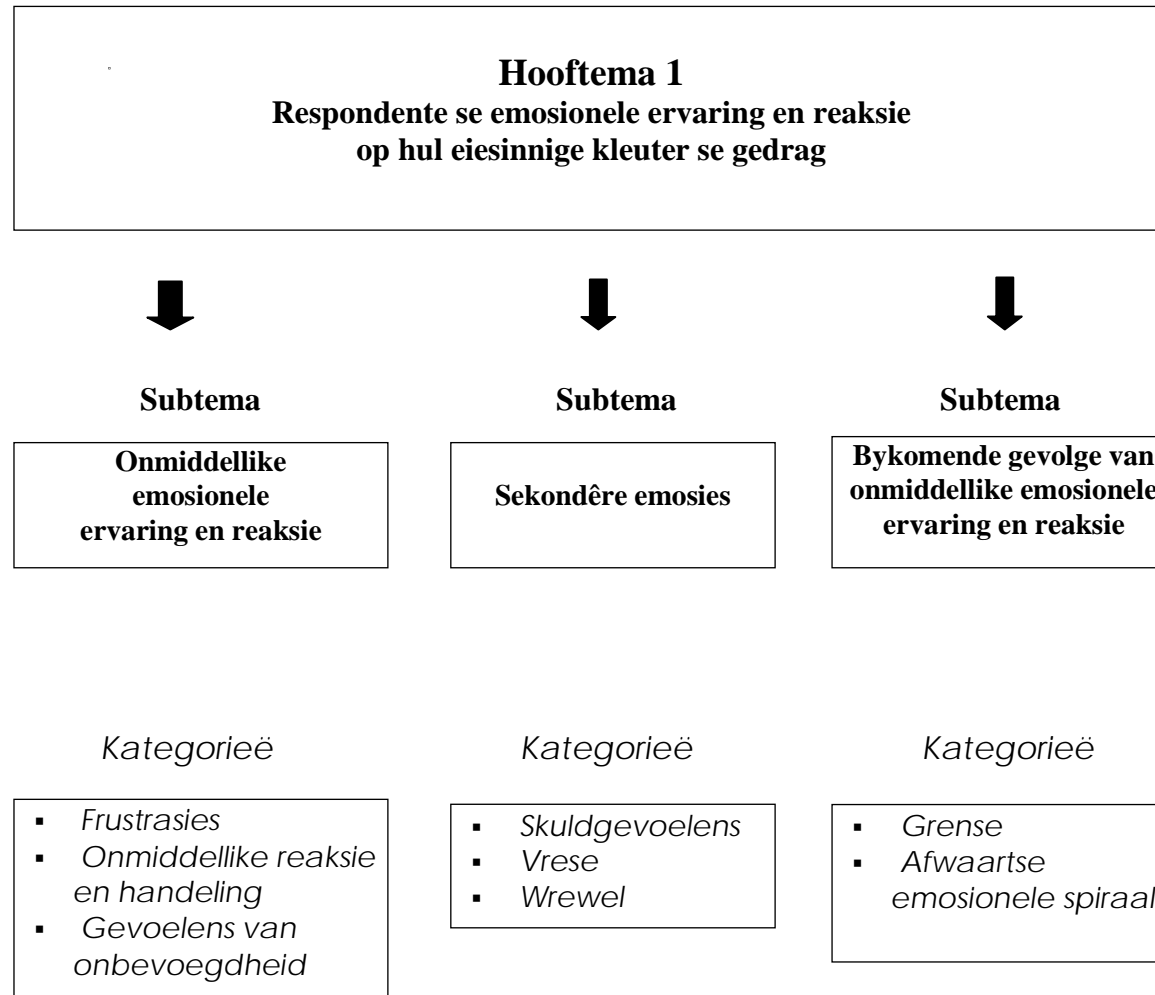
Hooftema 1
Respondente se emosionele ervaring en reaksie op hul eiesinnige kleuter se gedrag

Subtema

Onmiddellike emosionele ervaring en reaksie

Subtema

Sekondêre emosies

Subtema

Bykomende gevolge van onmiddellike emosionele ervaring en reaksie

Kategorieë

- Frustrasies
- Onmiddellike reaksie en handeling
- Gevoelens van onbevoegdheid

Kategorieë

- Skuldgevoelens
- Vrese
- Wrewel

Kategorieë

- Grense
- Afwaartse emosionele spiraal